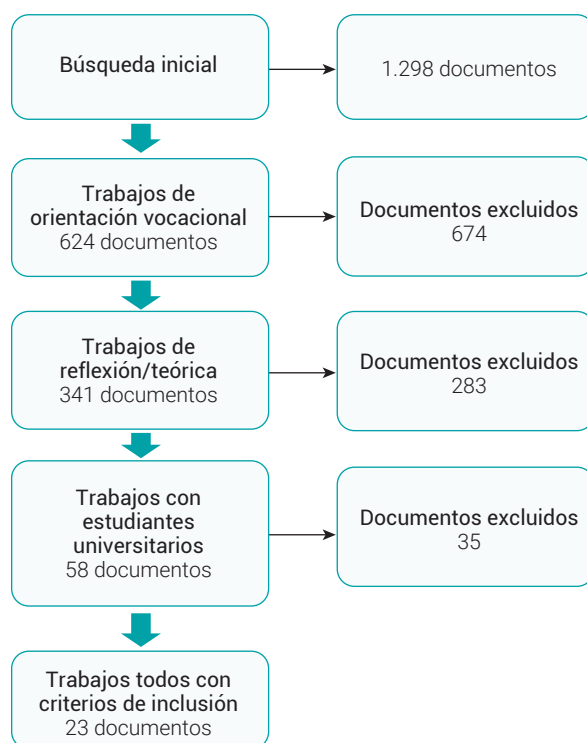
Búsqueda inicial

1.298 documentos

Trabajos de orientación vocacional
624 documentos

Documentos excluidos
674

Trabajos de reflexión/teórica
341 documentos

Documentos excluidos
283

Trabajos con estudiantes universitarios
58 documentos

Documentos excluidos
35

Trabajos todos con criterios de inclusión
23 documentos